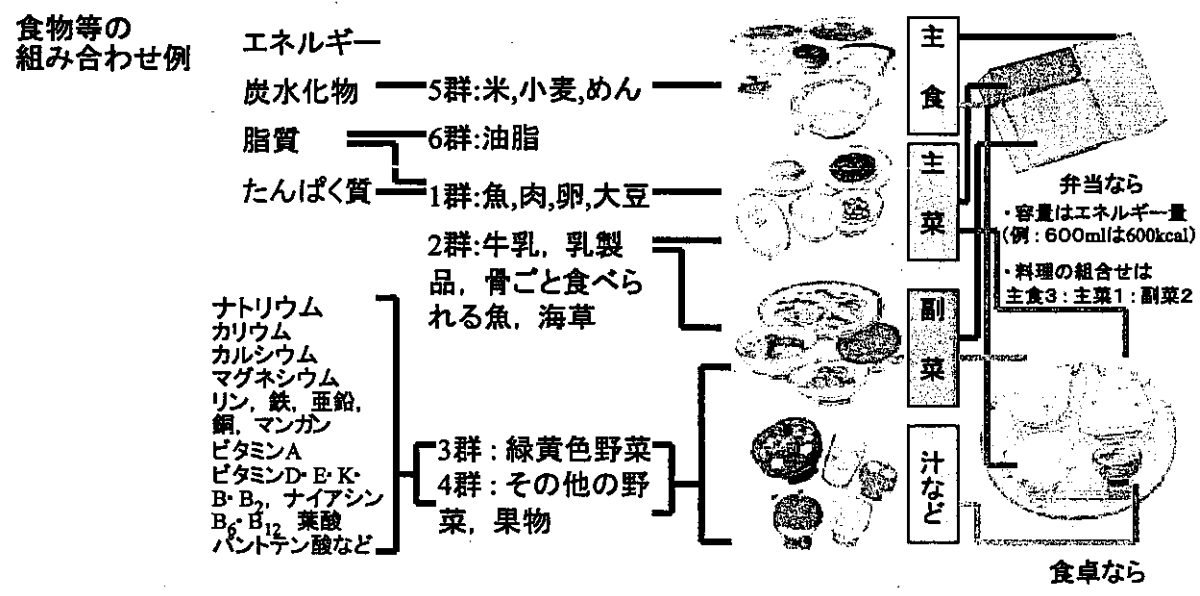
食物等の組み合わせ例

エネルギー

炭水化物

脂質

たんぱく質

5群:米,小麦,めん

6群:油脂

1群:魚,肉,卵,大豆

2群:牛乳，乳製品，骨ごと食べられる魚，海草

ナトリウム
カリウム
カルシウム
マグネシウム
リン，鉄，亜鉛，銅，マンガン
ビタミンA
ビタミンD・E・K・B・$B_2$，ナイアシン
$B_6$・$B_{12}$ 葉酸
パントテン酸など

3群：緑黄色野菜
4群：その他の野菜，果物

主食

主菜

副菜

汁など

弁当なら
・容量はエネルギー量
(例：600mlは600kcal)
・料理の組合せは
主食3：主菜1：副菜2

食卓なら